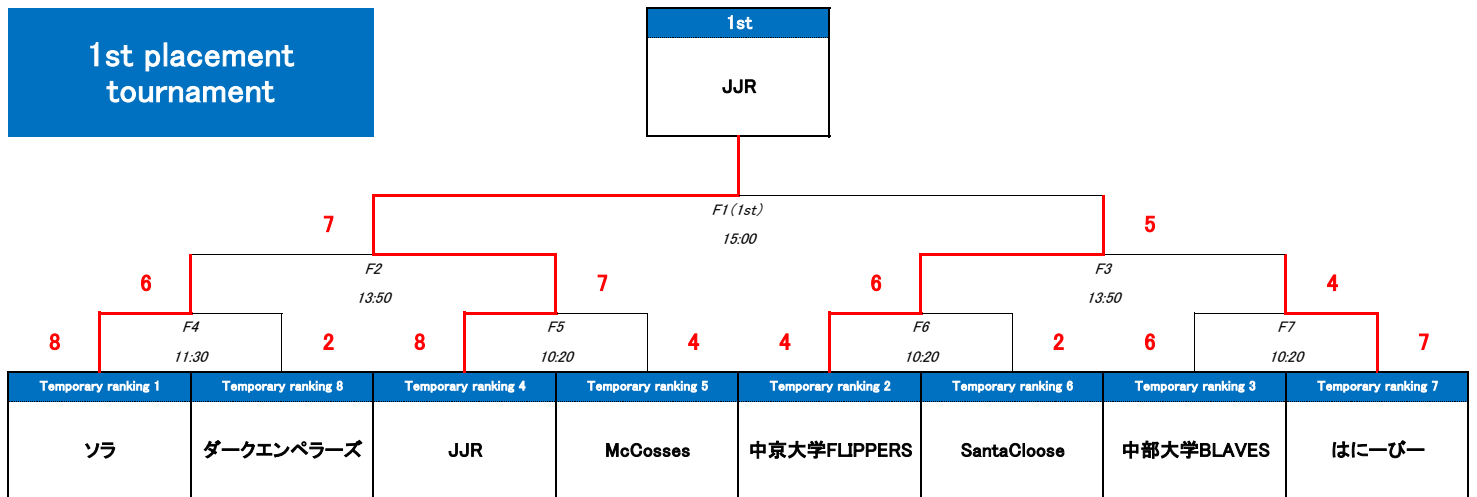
1st placement tournament

1st

JJR

7

F1(1st)

15:00

5

6

F2

13:50

7

6

F3

13:50

4

8

F4

11:30

2

8

F5

10:20

4

4

F6

10:20

2

6

F7

10:20

7

| Temporary ranking 1 | Temporary ranking 8 | Temporary ranking 4 | Temporary ranking 5 | Temporary ranking 2 | Temporary ranking 6 | Temporary ranking 3 | Temporary ranking 7 |
|---|---|---|---|---|---|---|---|
| ソラ | ダークエンペラーズ | JJR | McCosses | 中京大学FLIPPERS | SantaCloose | 中部大学BLAVES | はにーびー |